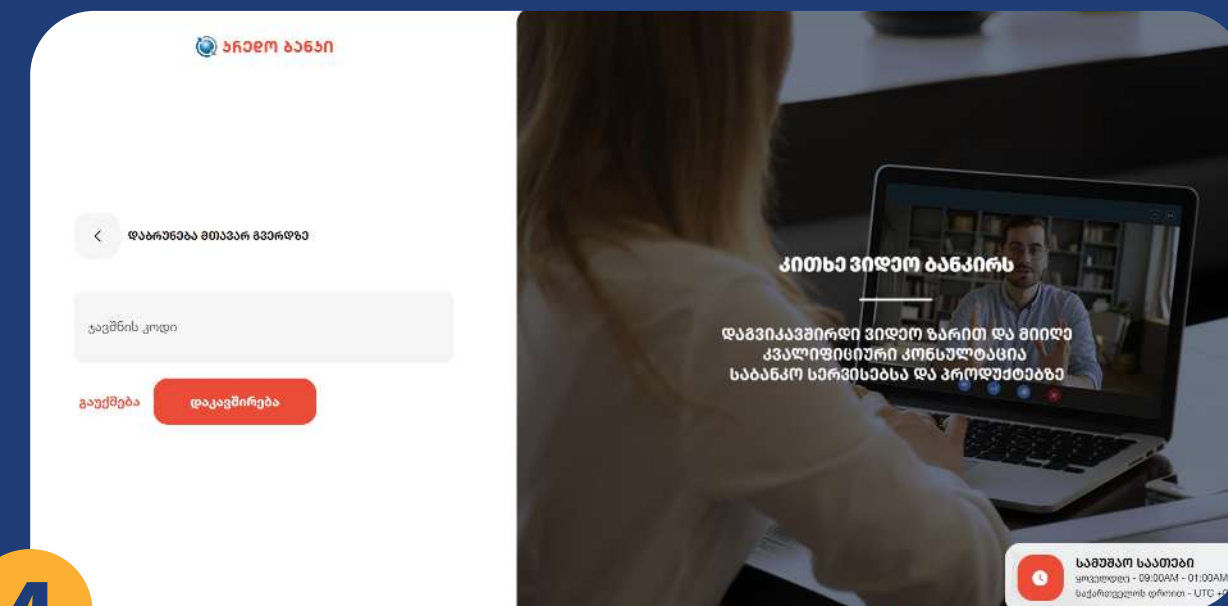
არელო ბანკი

დაბრუნება მთავარ გვერდზე

ჯავშნის კოდი

გაუქმება

დაკავშირება

კითხე ვიდეო ბანკირს

დაგვიკავშირდი ვიდეო ზარით და მიიღე კვალიფიციური კონსულტაცია საბანკო სერვისებსა და პროდუქტებზე

სამუშაო საათები
ყოველდღე - 09:00AM - 01:00AM
საქართველოს დროით - UTC +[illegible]

4